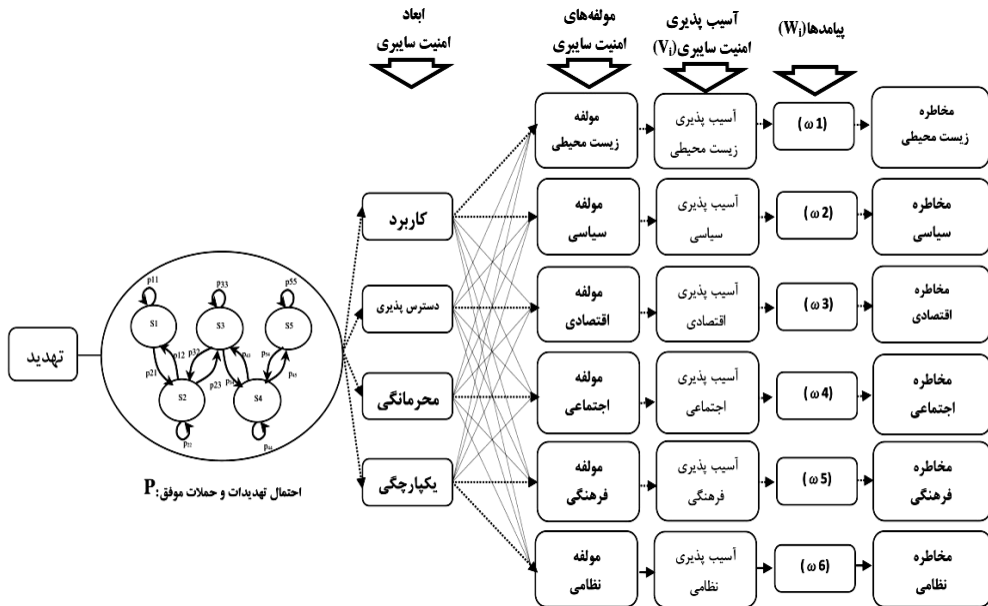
ابعاد
امنیت سایبری

مولفه‌های
امنیت سایبری

آسیب پذیری
امنیت سایبری$(V_i)$

پیامدها$(W_i)$

تهدید

p11
p33
p55
S1
S3
S5
p12
p32
p21
p23
S2
S4
p22
p44

احتمال تهدیدات و حملات موفق:P

کاربرد
دسترس پذیری
محرمانگی
یکپارچگی

مولفه
زیست محیطی
آسیب پذیری
زیست محیطی
(ω 1)
مخاطره
زیست محیطی

مولفه
سیاسی
آسیب پذیری
سیاسی
(ω 2)
مخاطره
سیاسی

مولفه
اقتصادی
آسیب پذیری
اقتصادی
(ω 3)
مخاطره
اقتصادی

مولفه
اجتماعی
آسیب پذیری
اجتماعی
(ω 4)
مخاطره
اجتماعی

مولفه
فرهنگی
آسیب پذیری
فرهنگی
(ω 5)
مخاطره
فرهنگی

مولفه
نظامی
آسیب پذیری
نظامی
(ω 6)
مخاطره
نظامی